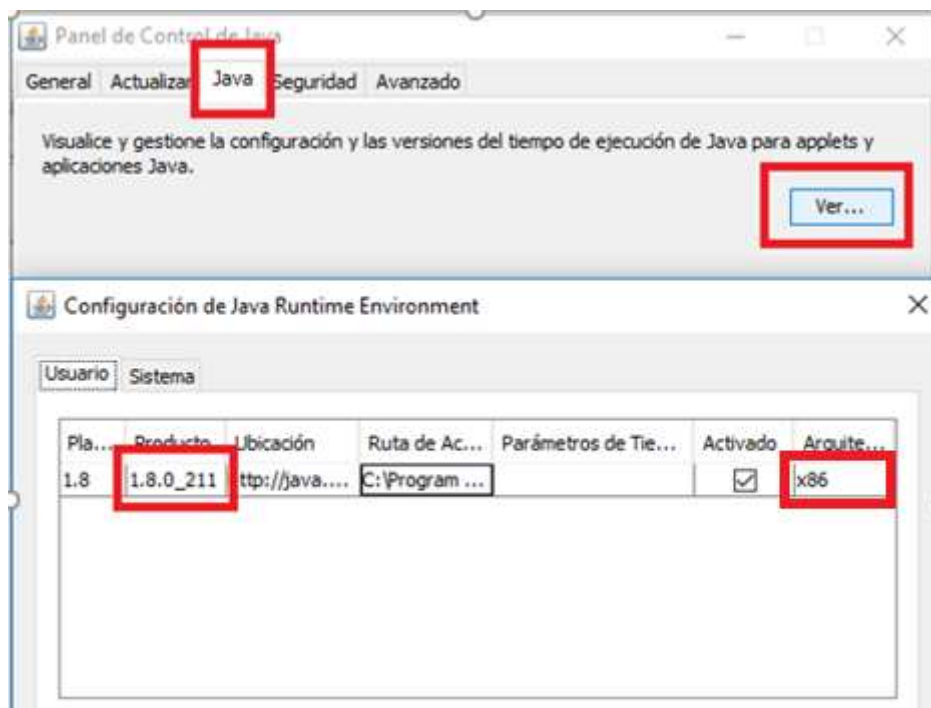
Panel de Control de Java

General | Actualizar | Java | Seguridad | Avanzado

Visualice y gestione la configuración y las versiones del tiempo de ejecución de Java para applets y aplicaciones Java.

Ver...

Configuración de Java Runtime Environment

Usuario | Sistema

| Pla... | Producto | Ubicación | Ruta de Ac... | Parámetros de Tie... | Activado | Arquite... |
|---|---|---|---|---|---|---|
| 1.8 | 1.8.0_211 | ttp://java.... | C:\Program ... | | ☑ | x86 |